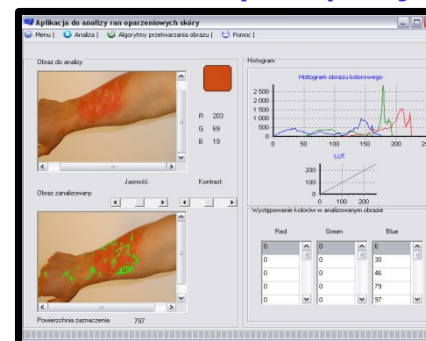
Aplikacja do analizy ran oparzeniowych skóry

Menu | Analiza | Algorytmy przetwarzania obrazu | Pomoc |

Obraz do analizy

R 203
G 69
B 19

Jasność: Kontrast:

Obraz zanalizowany

Powierzchnia zaznaczenia 797

Histogram

Histogram obrazu kolorowego

2 500
2 000
1 500
1 000
500
0

0 50 100 150 200 2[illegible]

LUT

200
100
0

0 100 200

Występowanie kolorów w analizowanym obrazie

| Red | Green | Blue |
|---|---|---|
| 0 | 0 | 6 |
| 0 | 0 | 30 |
| 0 | 0 | 46 |
| 0 | 0 | 79 |
| 0 | 0 | 97 |